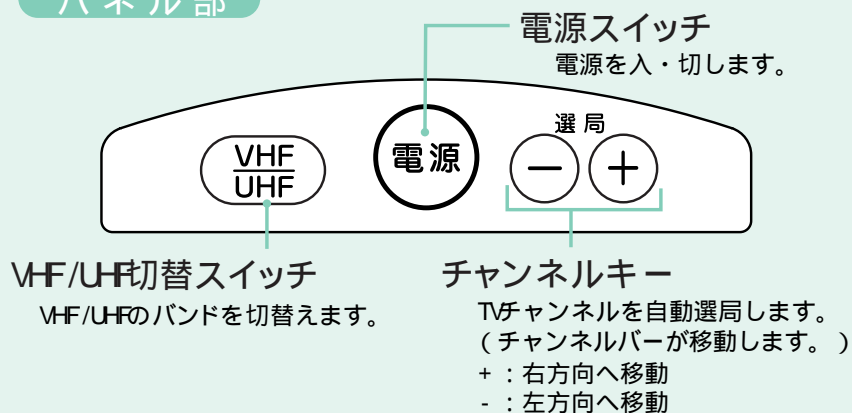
パネル部

電源スイッチ
電源を入・切します。

選局

VHF
UHF

電源

−
+

VHF/UHF切替スイッチ
VHF/UHFのバンドを切替えます。

チャンネルキー
TVチャンネルを自動選局します。
（チャンネルバーが移動します。）
+：右方向へ移動
-：左方向へ移動